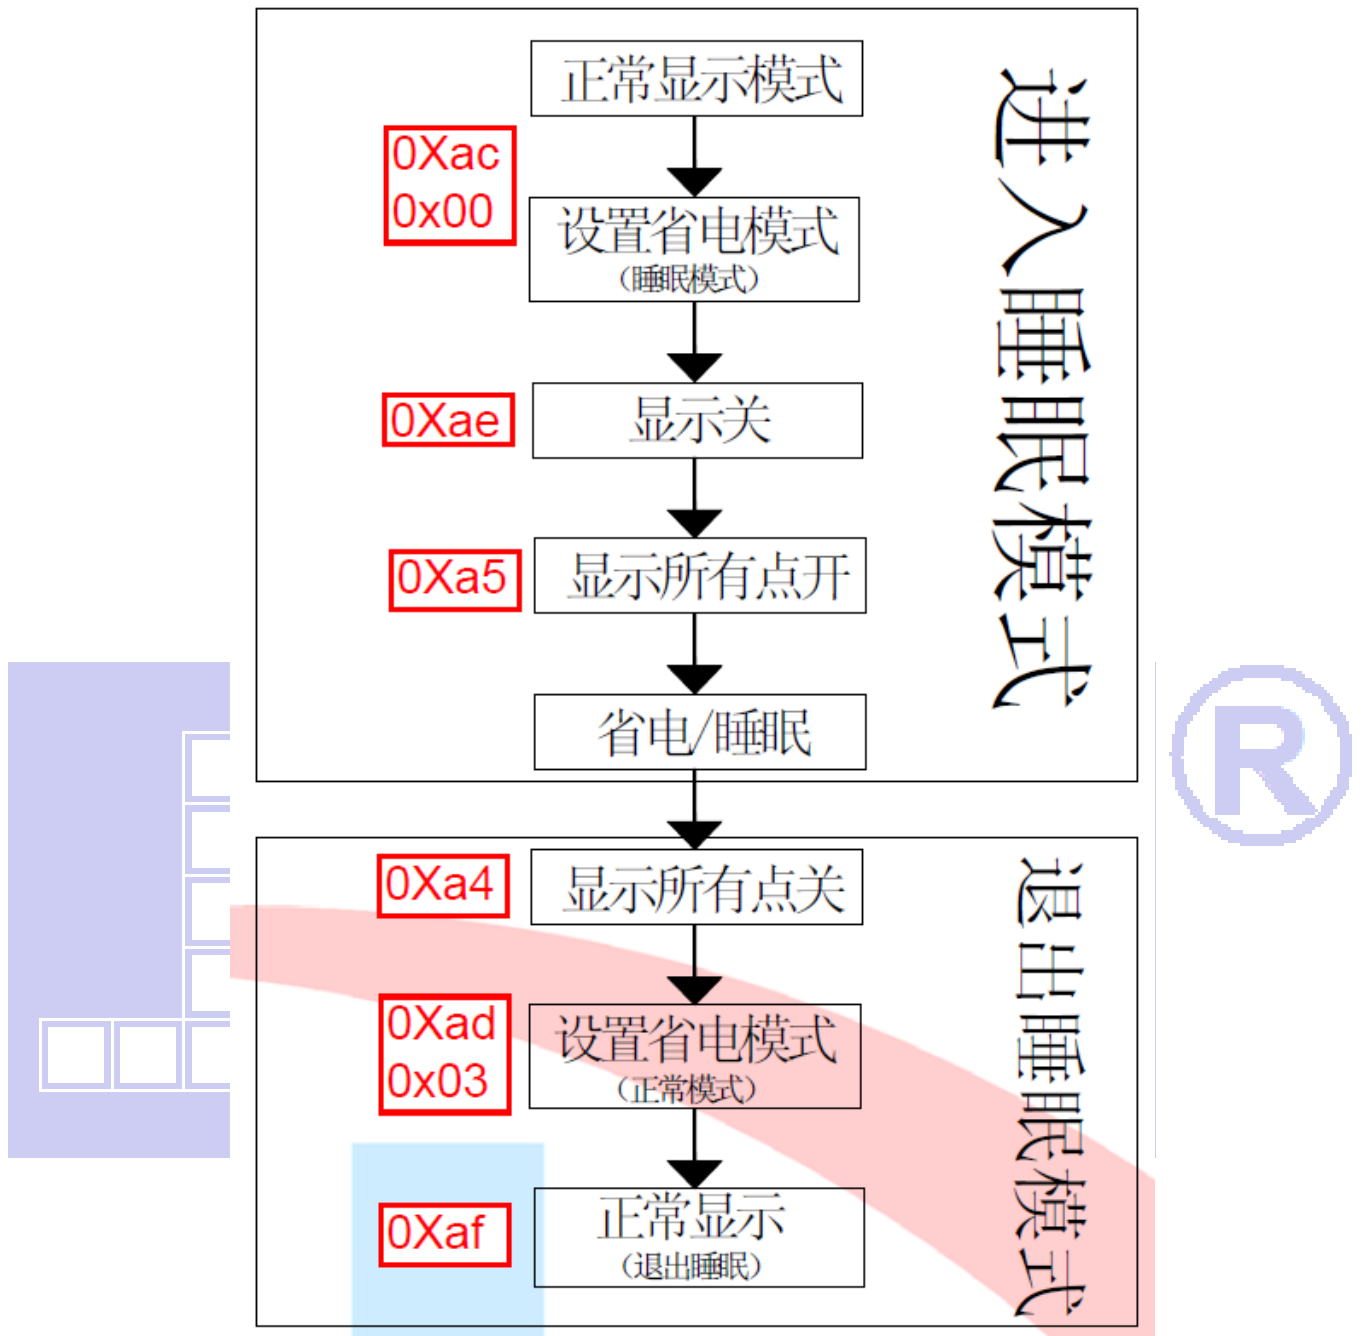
正常显示模式

0Xac
0x00

设置省电模式
(睡眠模式)

0Xae

显示关

0Xa5

显示所有点开

省电/睡眠

进入睡眠模式

0Xa4

显示所有点关

0Xad
0x03

设置省电模式
(正常模式)

0Xaf

正常显示
(退出睡眠)

退出睡眠模式

®